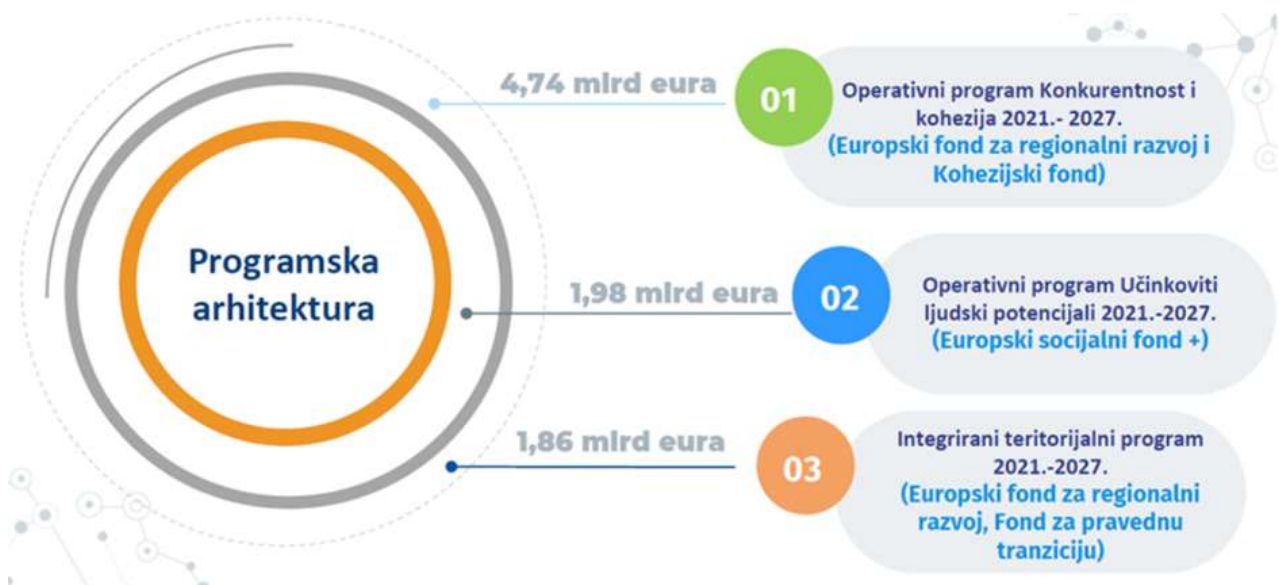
Programska arhitektura

4,74 mlrd eura

01

Operativni program Konkurentnost i kohezija 2021.- 2027.
(Europski fond za regionalni razvoj i Kohezijski fond)

1,98 mlrd eura

02

Operativni program Učinkoviti ljudski potencijali 2021.-2027.
(Europski socijalni fond +)

1,86 mlrd eura

03

Integrirani teritorijalni program 2021.-2027.
(Europski fond za regionalni razvoj, Fond za pravednu tranziciju)